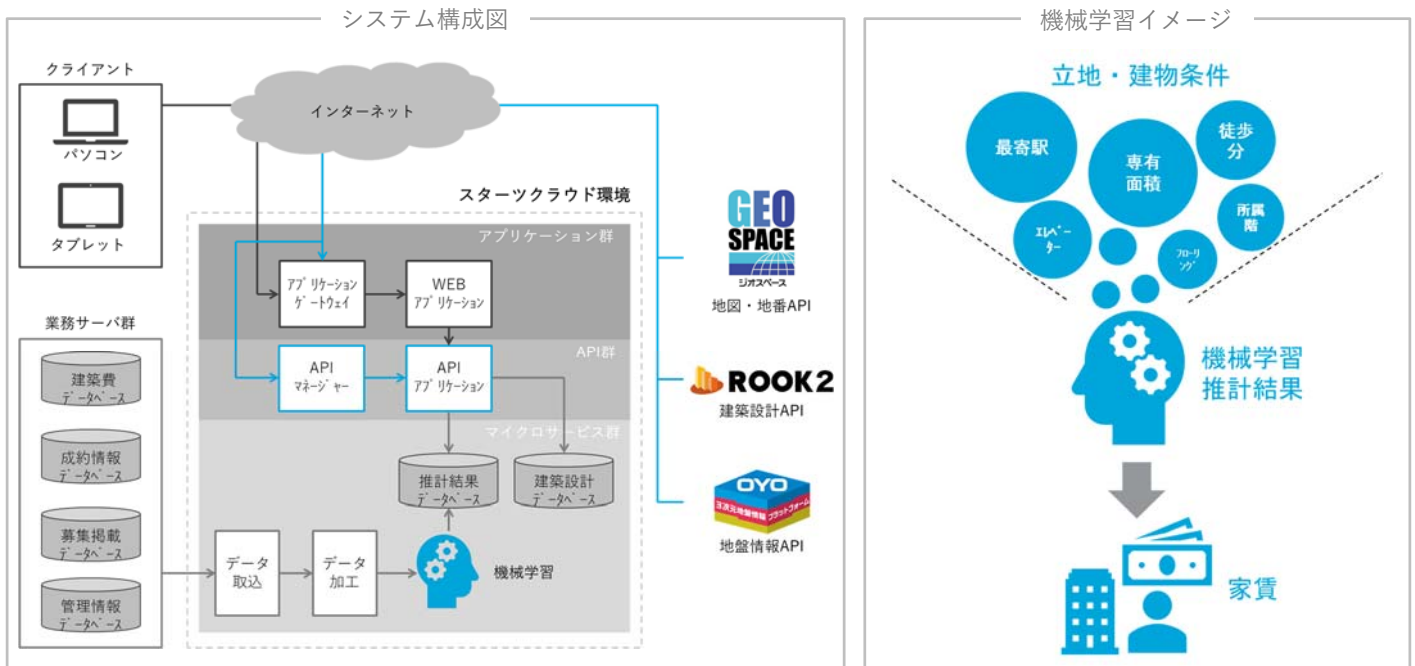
システム構成図

クライアント

パソコン

タブレット

インターネット

スターツクラウド環境

アプリケーション群

アプリケーションゲートウェイ

WEBアプリケーション

API群

APIマネージャー

APIアプリケーション

マイクロサービス群

推計結果データベース

建築設計データベース

業務サーバ群

建築費データベース

成約情報データベース

募集掲載データベース

管理情報データベース

データ取込

データ加工

機械学習

GEO SPACE ジオスペース

地図・地番API

ROOK2

建築設計API

OYO

地盤情報API

機械学習イメージ

立地・建物条件

最寄駅

専有面積

徒歩分

エレベーター

所属階

フローリング

機械学習推計結果

家賃